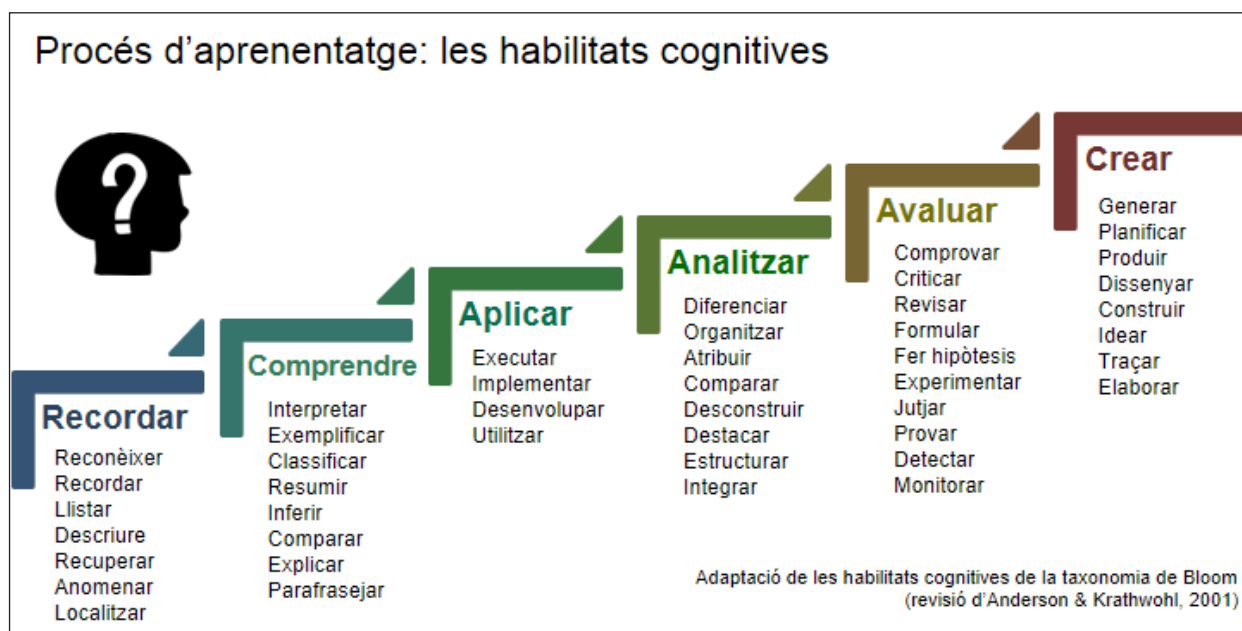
Procés d’aprenentatge: les habilitats cognitives

?

Recordar
Reconèixer
Recordar
Llistar
Descriure
Recuperar
Anomenar
Localitzar

Comprendre
Interpretar
Exemplificar
Classificar
Resumir
Inferir
Comparar
Explicar
Parafrasejar

Aplicar
Executar
Implementar
Desenvolupar
Utilitzar

Analitzar
Diferenciar
Organitzar
Atribuir
Comparar
Desconstruir
Destacar
Estructurar
Integrar

Avaluar
Comprovar
Criticar
Revisar
Formular
Fer hipòtesis
Experimentar
Jutjar
Provar
Detectar
Monitorar

Crear
Generar
Planificar
Produir
Dissenyar
Construir
Idear
Traçar
Elaborar

Adaptació de les habilitats cognitives de la taxonomia de Bloom (revisió d’Anderson & Krathwohl, 2001)